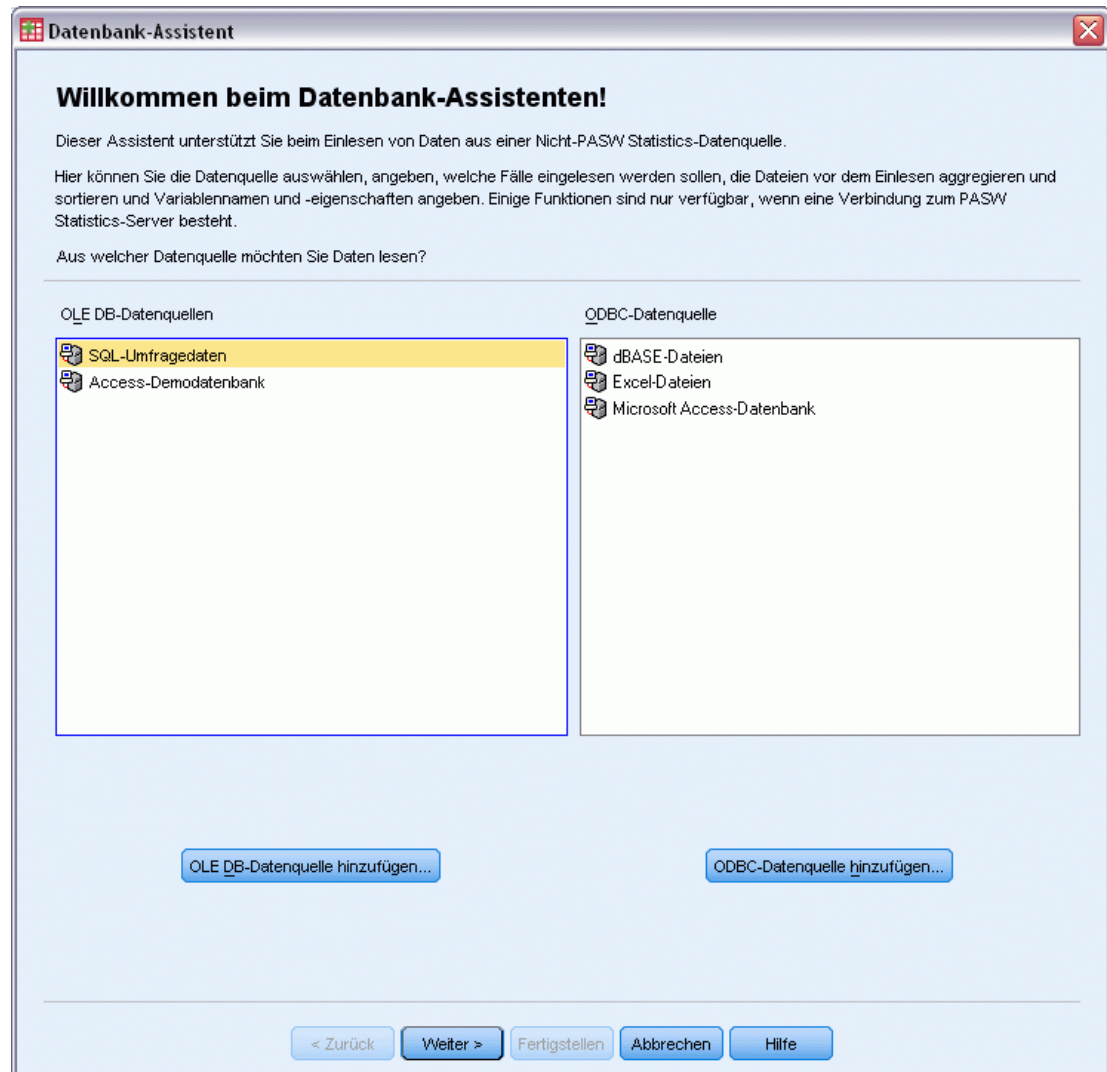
Datenbank-Assistent

Willkommen beim Datenbank-Assistenten!

Dieser Assistent unterstützt Sie beim Einlesen von Daten aus einer Nicht-PASW Statistics-Datenquelle.

Hier können Sie die Datenquelle auswählen, angeben, welche Fälle eingelesen werden sollen, die Dateien vor dem Einlesen aggregieren und sortieren und Variablennamen und -eigenschaften angeben. Einige Funktionen sind nur verfügbar, wenn eine Verbindung zum PASW Statistics-Server besteht.

Aus welcher Datenquelle möchten Sie Daten lesen?

OLE DB-Datenquellen

SQL-Umfragedaten
Access-Demodatenbank

ODBC-Datenquelle

dBASE-Dateien
Excel-Dateien
Microsoft Access-Datenbank

OLE DB-Datenquelle hinzufügen...

ODBC-Datenquelle hinzufügen...

< Zurück | Weiter > | Fertigstellen | Abbrechen | Hilfe